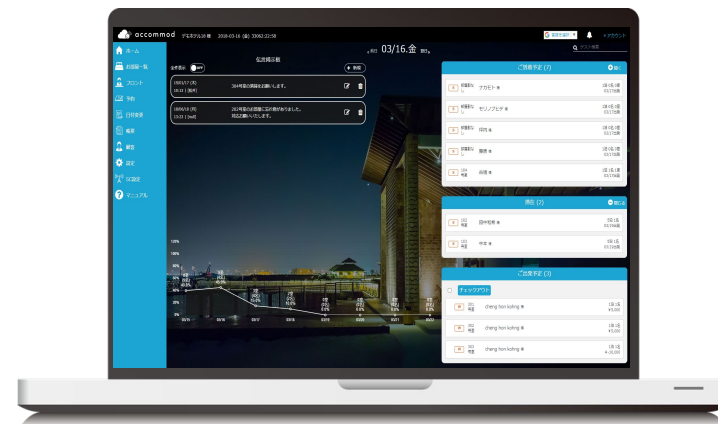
accommod デモホテル10 様 2018-03-16 (金) 330622:22:59

ホーム
お部屋一覧
フロント
予約
日付確認
集客
顧客
設定
SC設定
マニュアル

伝言掲示板

全件表示 OFF

+ 新規

10/01/17 (木) 18:13 [ 滝沢 ]
304号室の清掃をお願いします。

10/06/18 (月) 13:22 [ null ]
202号室のお客様に伝言をお預かりました。対応お願いいたします。

本日 03/16.金 曜日

ご到着予定 (7)

初宿泊なし テカモト 様
ゼリノブピテ 様
田代 様
飯塚 様
104 本館 赤堀 様

滞在 (2)

102 本館 田中和樹 様
102 本館 中本 様

ご出発予定 (3)

チェックアウト

101 本館 cheng hon kching 様
102 本館 cheng hon kching 様
103 本館 cheng hon kching 様

100%
80%
60%
40%
20%
0%

03/15 03/16 03/17 03/18 03/19 03/20 03/21